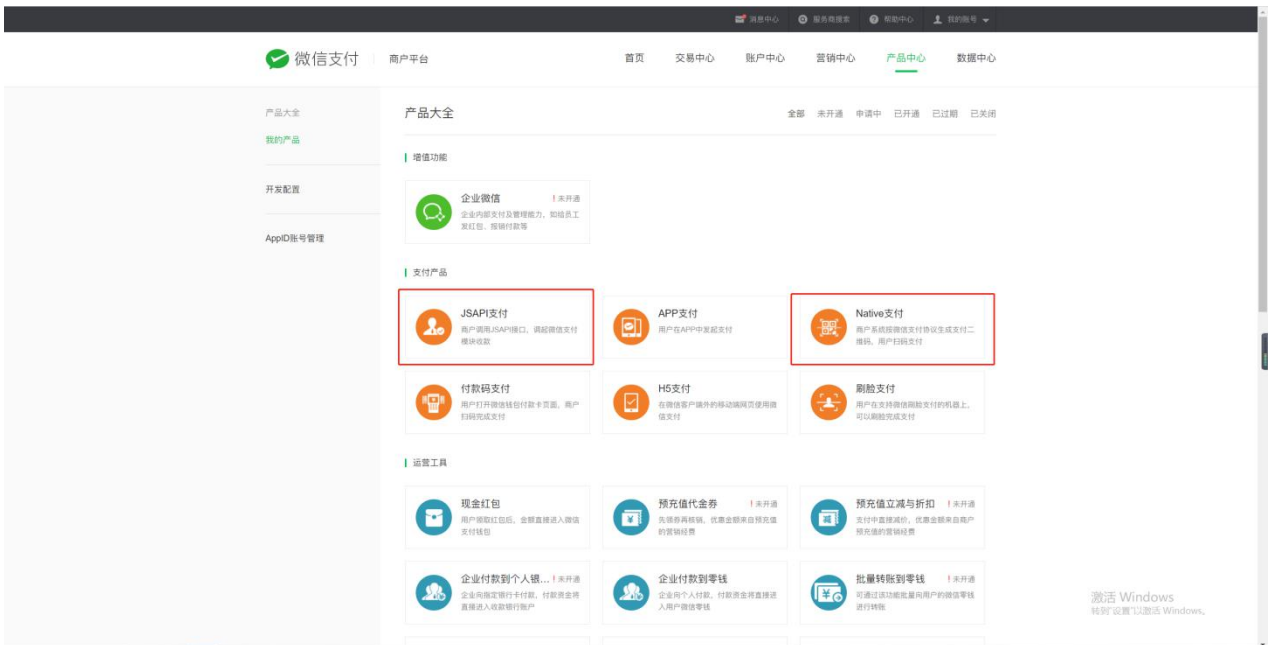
消息中心 服务商搜索 帮助中心 我的账号

微信支付 商户平台

首页 交易中心 账户中心 营销中心 产品中心 数据中心

产品大全
我的产品

开发配置

AppID账号管理

产品大全

全部 未开通 申请中 已开通 已过期 已关闭

增值功能

企业微信 ! 未开通
企业内部支付及管理能力，如给员工发红包、报销付款等

支付产品

JSAPI支付
商户调用JSAPI接口，调起微信支付模块收款

APP支付
用户在APP中发起支付

Native支付
商户系统按微信支付协议生成支付二维码，用户扫码支付

付款码支付
用户打开微信钱包付款卡页面，商户扫码完成支付

H5支付
在微信客户端外的移动端网页使用微信支付

刷脸支付
用户在支持微信刷脸支付的机器上，可以刷脸完成支付

运营工具

现金红包
用户领取红包后，金额直接进入微信支付钱包

预充值代金券 ! 未开通
先领券再核销，优惠金额来自预充值的营销经费

预充值立减与折扣 ! 未开通
支付中直接减价，优惠金额来自商户预充值的营销经费

企业付款到个人银... ! 未开通
企业向指定银行卡付款，付款资金将直接进入收款银行账户

企业付款到零钱
企业向个人付款，付款资金将直接进入用户微信零钱

批量转账到零钱 ! 未开通
可通过该功能批量向用户的微信零钱进行转账

激活 Windows
转到"设置"以激活 Windows。